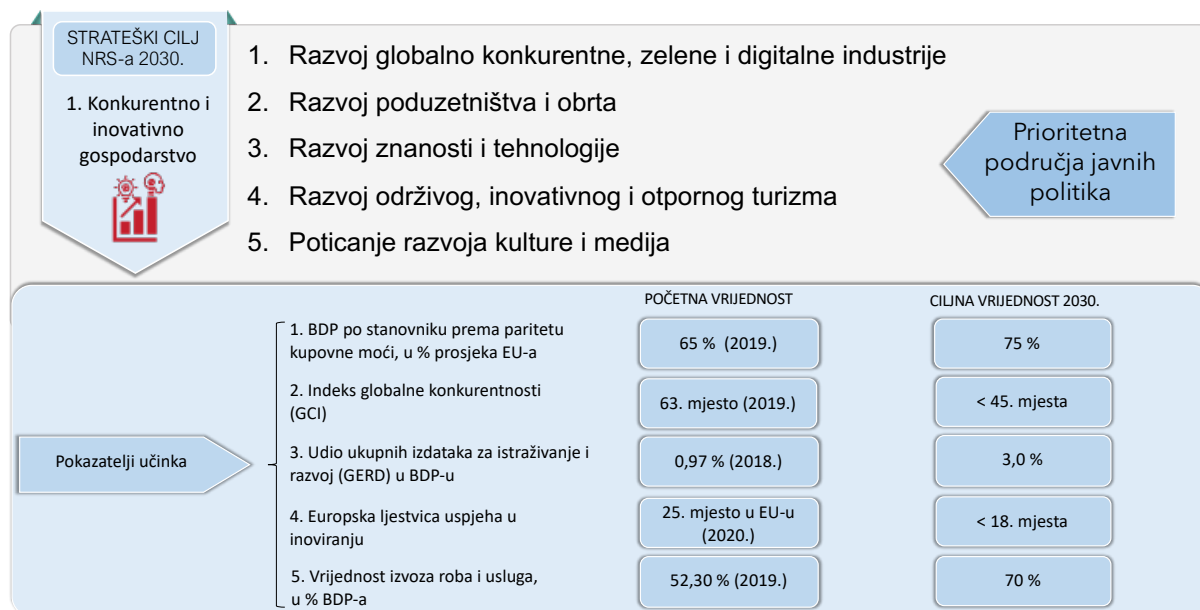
STRATEŠKI CILJ NRS-a 2030.

1. Konkurentno i inovativno gospodarstvo

1. Razvoj globalno konkurentne, zelene i digitalne industrije
2. Razvoj poduzetništva i obrta
3. Razvoj znanosti i tehnologije
4. Razvoj održivog, inovativnog i otpornog turizma
5. Poticanje razvoja kulture i medija

Prioritetna područja javnih politika

Pokazatelji učinka

| | POČETNA VRIJEDNOST | CILJNA VRIJEDNOST 2030. |
|---|---|---|
| 1. BDP po stanovniku prema paritetu kupovne moći, u % prosjeka EU-a | 65 % (2019.) | 75 % |
| 2. Indeks globalne konkurentnosti (GCI) | 63. mjesto (2019.) | < 45. mjesta |
| 3. Udio ukupnih izdataka za istraživanje i razvoj (GERD) u BDP-u | 0,97 % (2018.) | 3,0 % |
| 4. Europska ljestvica uspjeha u inoviranju | 25. mjesto u EU-u (2020.) | < 18. mjesta |
| 5. Vrijednost izvoza roba i usluga, u % BDP-a | 52,30 % (2019.) | 70 % |